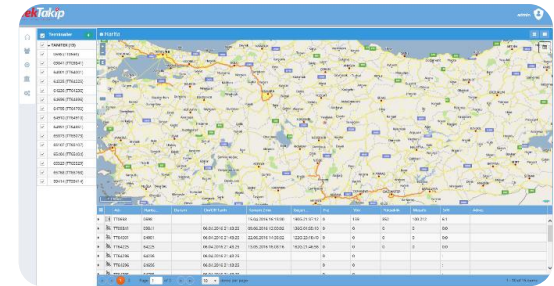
ekTakip

Harita

Terminaller

TARAFTER (15)

| Ad | Plaka | Sürücü | Son GPS Tarihi | Sunucu Zaman | Sayaç | Hız | Yön | Mesafe | Motor | Isı | Adres |
|---|---|---|---|---|---|---|---|---|---|---|---|
| TT0668 |  |  |  |  |  | 0 |  |  |  |  |  |
| TT0028 | 05611 |  | 06.04.2018 12:10:22 | 13.02.2016 19:58:06 | 1802.21:05:10 | 0 | 0 | 0 | 0 | 0 |  |
| TT81007 | 0 |  | 06.04.2018 21:48:22 | 22.08.2016 19:58:12 | 1802.21:05:15 | 0 | 0 | 0 | 0 | 0 |  |
| TT64725 | 64225 |  | 06.04.2018 21:48:25 | 13.05.2016 19:58:06 | 1802.21:48:56 | 0 | 0 | 0 | 0 | 0 |  |
| TT64768 | 64708 |  | 06.04.2018 21:48:25 |  |  | 0 |  |  |  |  |  |
| TT64206 | 04282 |  | 06.04.2018 21:48:25 |  |  | 0 |  |  |  |  |  |

Page 1 of 2 | 50 items per page